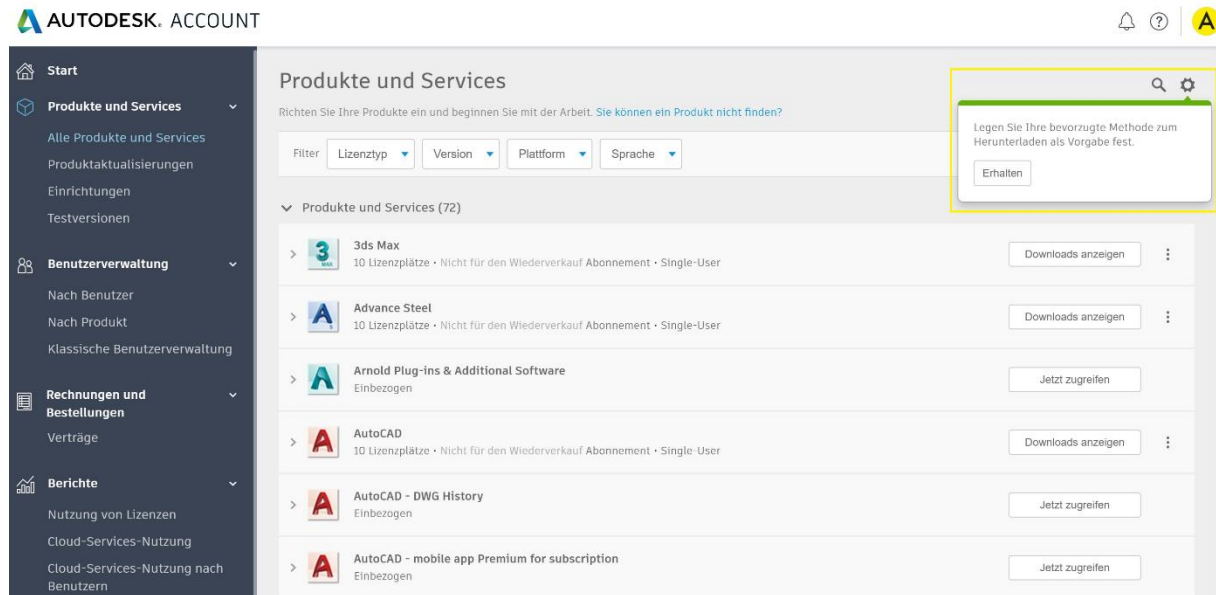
AUTODESK. ACCOUNT

A

Start

Produkte und Services

Alle Produkte und Services

Produktaktualisierungen

Einrichtungen

Testversionen

Benutzerverwaltung

Nach Benutzer

Nach Produkt

Klassische Benutzerverwaltung

Rechnungen und Bestellungen

Verträge

Berichte

Nutzung von Lizenzen

Cloud-Services-Nutzung

Cloud-Services-Nutzung nach Benutzern

Produkte und Services

Richten Sie Ihre Produkte ein und beginnen Sie mit der Arbeit. Sie können ein Produkt nicht finden?

Filter Lizenztyp Version Plattform Sprache

Legen Sie Ihre bevorzugte Methode zum Herunterladen als Vorgabe fest.

Erhalten

Produkte und Services (72)

3ds Max
10 Lizenzplätze · Nicht für den Wiederverkauf Abonnement · Single-User
Downloads anzeigen

Advance Steel
10 Lizenzplätze · Nicht für den Wiederverkauf Abonnement · Single-User
Downloads anzeigen

Arnold Plug-ins & Additional Software
Einbezogen
Jetzt zugreifen

AutoCAD
10 Lizenzplätze · Nicht für den Wiederverkauf Abonnement · Single-User
Downloads anzeigen

AutoCAD - DWG History
Einbezogen
Jetzt zugreifen

AutoCAD - mobile app Premium for subscription
Einbezogen
Jetzt zugreifen